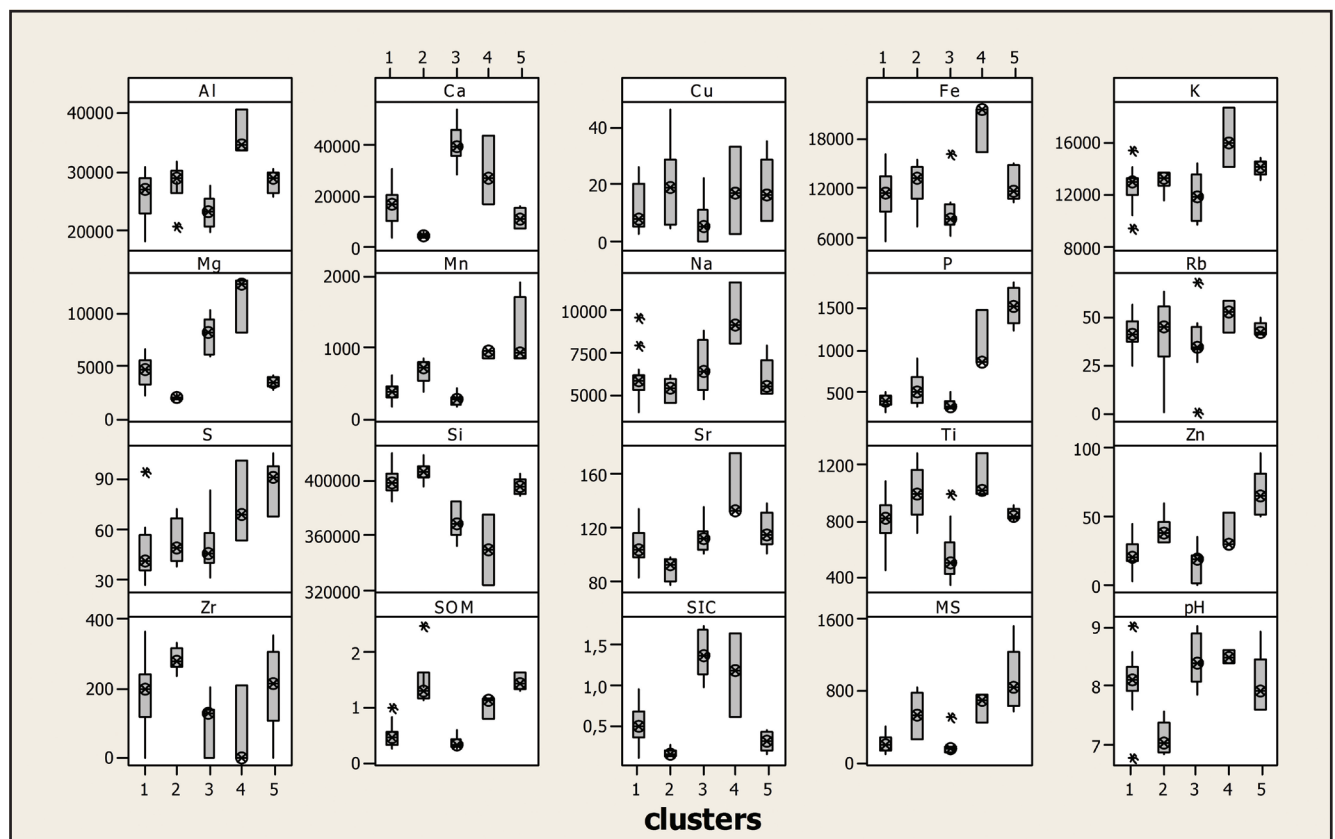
1 2 3 4 5
1 2 3 4 5

Al
40000
30000
20000

Ca
40000
20000
0

Cu
40
20
0

Fe
18000
12000
6000

K
16000
12000
8000

Mg
10000
5000
0

Mn
2000
1000
0

Na
10000
7500
5000

P
1500
1000
500

Rb
50
25
0

S
90
60
30

Si
400000
360000
320000

Sr
160
120
80

Ti
1200
800
400

Zn
100
50
0

Zr
400
200
0

SOM
2
1
0

SIC
1,5
1,0
0,5

MS
1600
800
0

pH
9
8
7

1 2 3 4 5
1 2 3 4 5
1 2 3 4 5
1 2 3 4 5
1 2 3 4 5

clusters